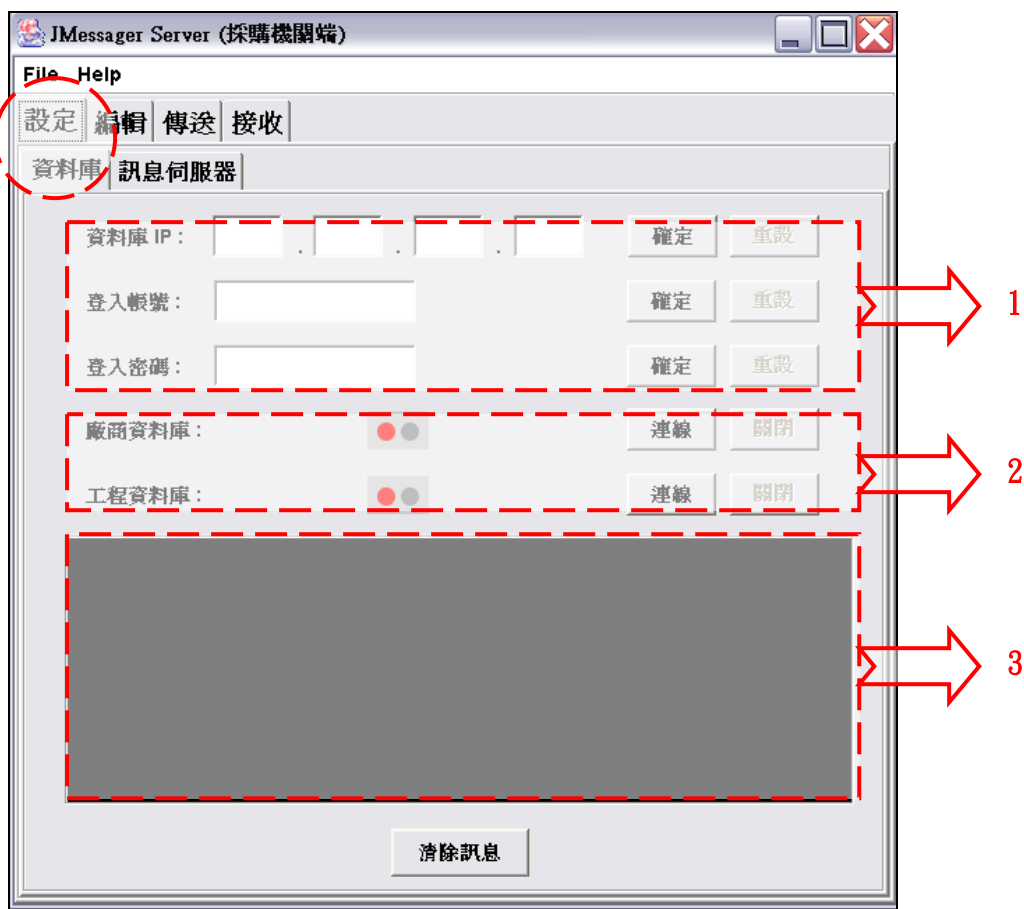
JMessager Server (採購機關端)

File Help

設定 編輯 傳送 接收

資料庫 訊息伺服器

資料庫 IP : . . . 確定 重設

登入帳號 : 確定 重設

登入密碼 : 確定 重設

1

廠商資料庫 : 連線 關閉

工程資料庫 : 連線 關閉

2

3

清除訊息